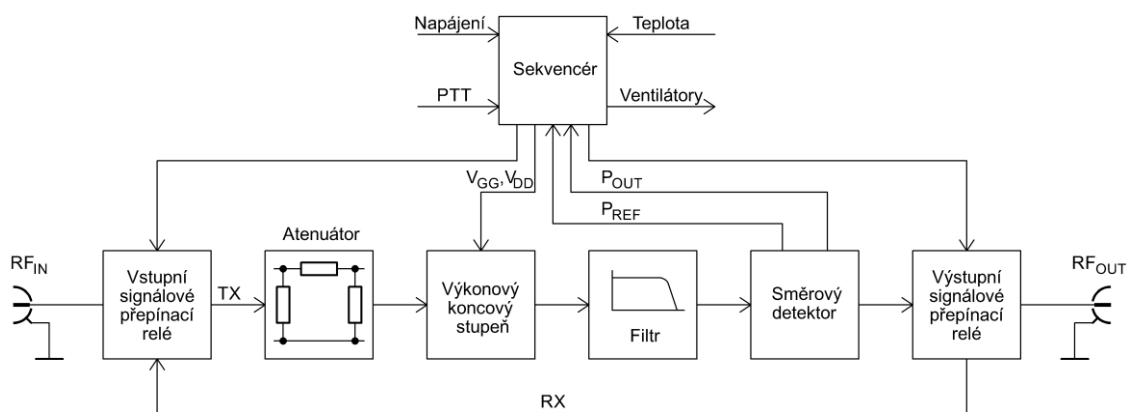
Napájení
Teplota
Sekvencér
PTT
Ventilátory
$V_{GG}$, $V_{DD}$
$P_{OUT}$
$P_{REF}$
$RF_{IN}$
Vstupní signálové přepínací relé
TX
Atenuátor
Výkonový koncový stupeň
Filtr
Směrový detektor
Výstupní signálové přepínací relé
$RF_{OUT}$
RX